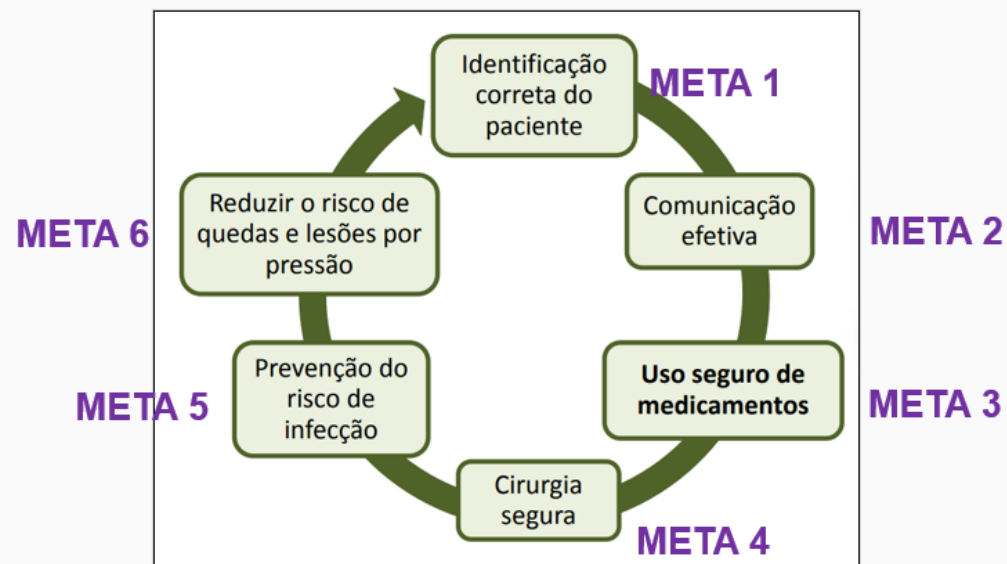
Identificação correta do paciente

META 1

Comunicação efetiva

META 2

Uso seguro de medicamentos

META 3

Cirurgia segura

META 4

Prevenção do risco de infecção

META 5

Reduzir o risco de quedas e lesões por pressão

META 6